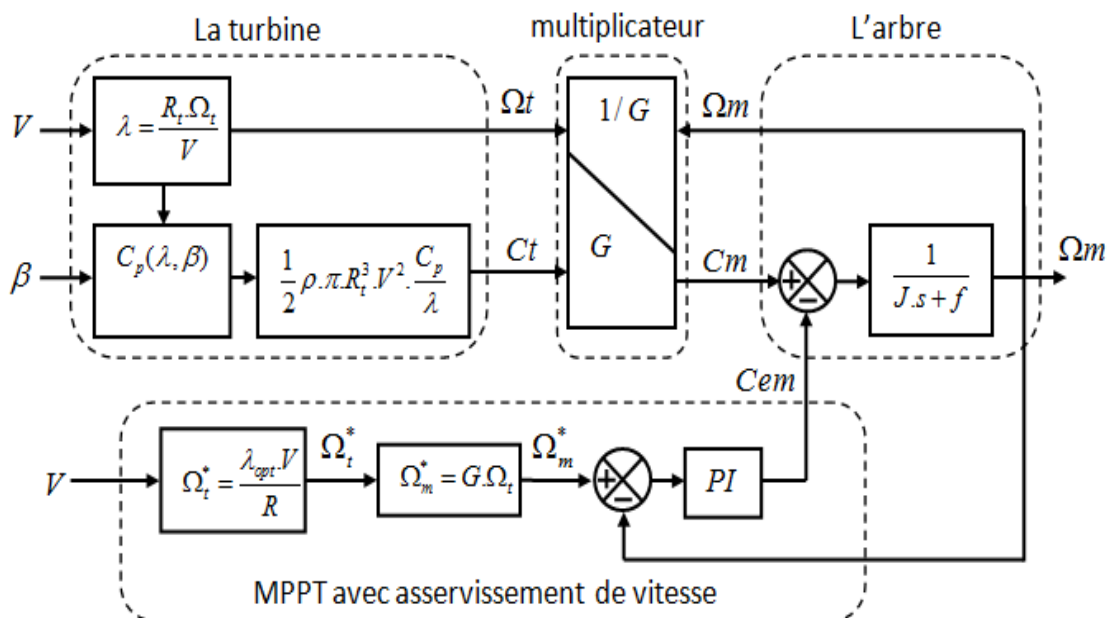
La turbine

multiplicateur

L'arbre

$V$

$\lambda = \frac{R_t.\Omega_t}{V}$

$\Omega t$

$1/G$

$\Omega m$

$\beta$

$C_p(\lambda, \beta)$

$\frac{1}{2}\rho.\pi.R_t^3.V^2.\frac{C_p}{\lambda}$

$Ct$

$G$

$Cm$

+

−

$\frac{1}{J.s+f}$

$\Omega m$

$Cem$

$V$

$\Omega_t^* = \frac{\lambda_{opt}.V}{R}$

$\Omega_t^*$

$\Omega_m^* = G.\Omega_t$

$\Omega_m^*$

+

−

$PI$

MPPT avec asservissement de vitesse